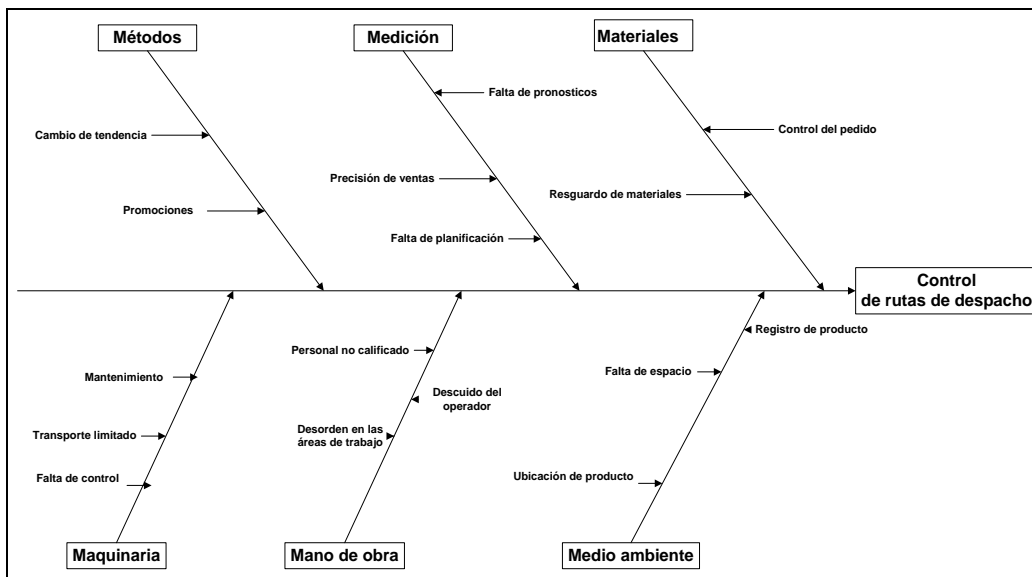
Métodos

Medición

Materiales

Falta de pronosticos

Cambio de tendencia

Control del pedido

Precisión de ventas

Resguardo de materiales

Promociones

Falta de planificación

Control de rutas de despacho

Registro de producto

Personal no calificado

Mantenimiento

Falta de espacio

Descuido del operador

Desorden en las áreas de trabajo

Transporte limitado

Falta de control

Ubicación de producto

Maquinaria

Mano de obra

Medio ambiente